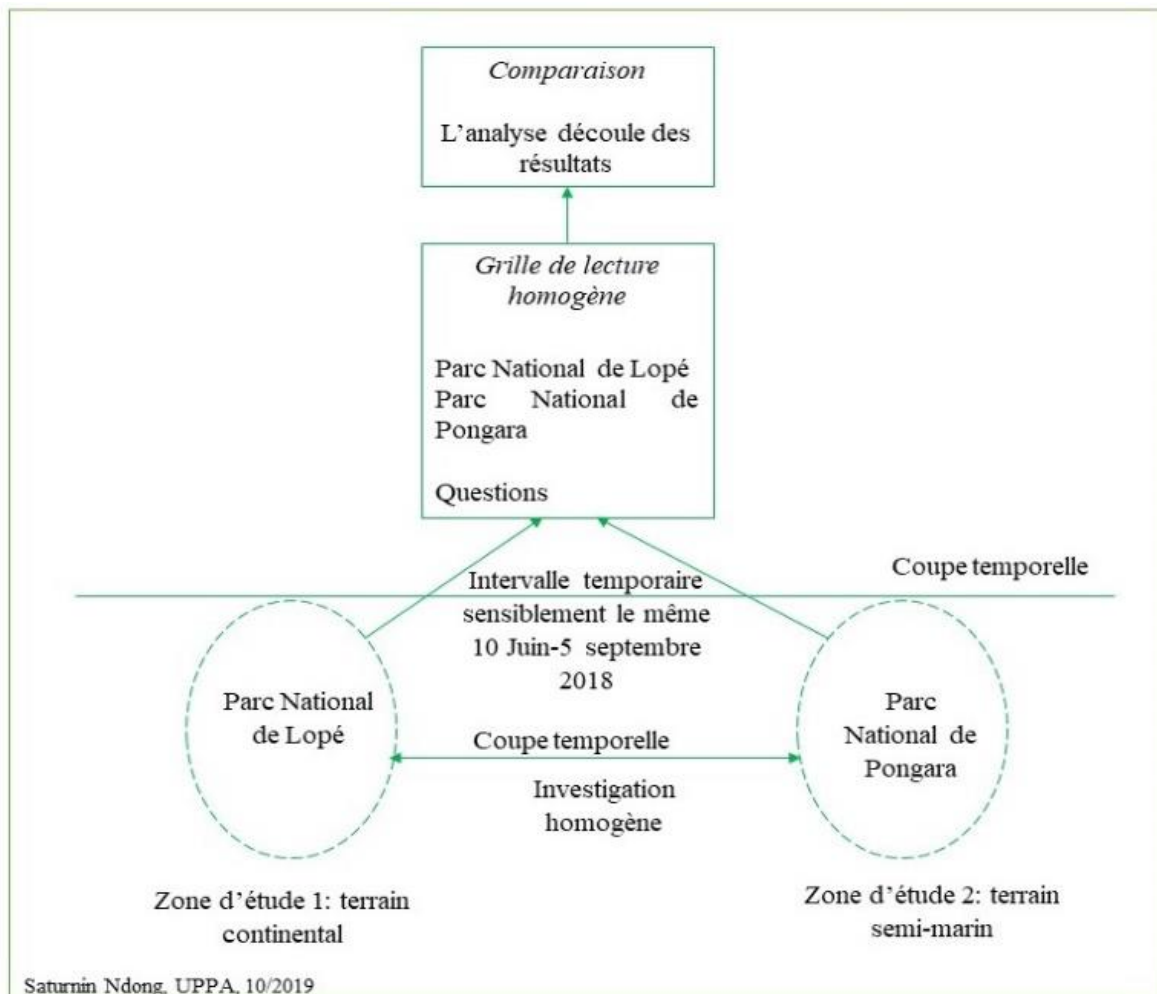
Comparaison

L'analyse découle des résultats

Grille de lecture homogène

Parc National de Lopé
Parc National de Pongara

Questions

Coupe temporelle

Intervalle temporaire sensiblement le même
10 Juin-5 septembre 2018

Parc National de Lopé

Coupe temporelle

Investigation homogène

Parc National de Pongara

Zone d'étude 1: terrain continental

Zone d'étude 2: terrain semi-marin

Saturnin Ndong, UPPA, 10/2019